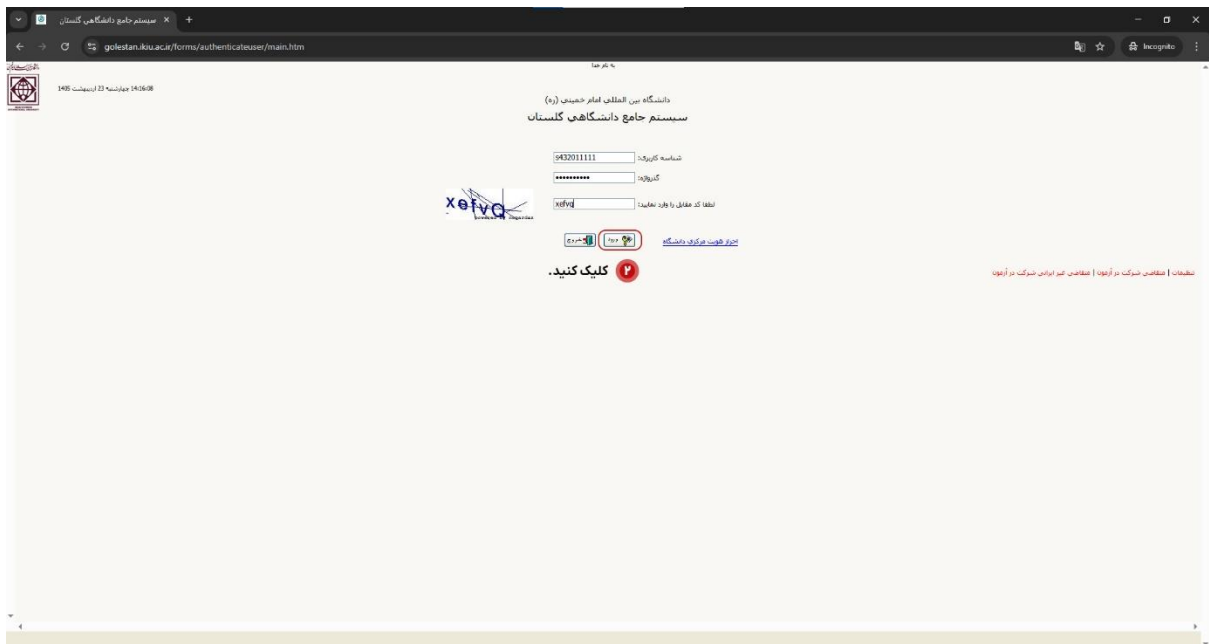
سیستم جامع دانشگاهی گلستان ×
+
golestan.ikiu.ac.ir/forms/authenticateuser/main.htm
Incognito

به نام خدا
14:16:08 چهارشنبه 23 اردیبهشت 1405
دانشگاه بین المللی امام خمینی (ره)
سیستم جامع دانشگاهی گلستان

شناسه کاربری: 9432011111
گذرواژه: ••••••••••
لطفا کد مقابل را وارد نمایید: xefvq
xefvq

احراز هویت مرکزی دانشگاه
ورود
خروج

۲ کلیک کنید.

تنظیمات | متقاضی شرکت در آزمون | متقاضی غیر ایرانی شرکت در آزمون